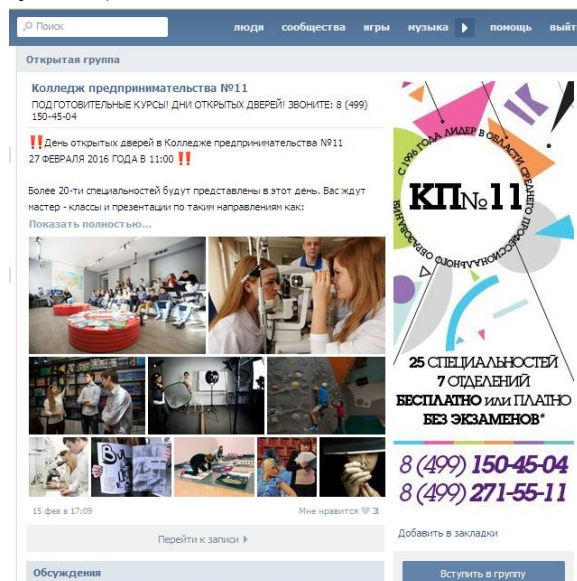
Поиск

люди сообщества игры музыка помощь выйти

Открытая группа

Колледж предпринимательства №11

ПОДГОТОВИТЕЛЬНЫЕ КУРСЫ! ДНИ ОТКРЫТЫХ ДВЕРЕЙ! ЗВОНИТЕ: 8 (499) 150-45-04

‼️День открытых дверей в Колледже предпринимательства №11
27 ФЕВРАЛЯ 2016 ГОДА В 11:00 ‼️

Более 20-ти специальностей будут представлены в этот день. Вас ждут мастер - классы и презентации по таким направлениям как:

Показать полностью...

15 фев в 17:09

Мне нравится 3

Перейти к записи

Обсуждения

С 1996 ГОДА ЛИДЕР В ОБЛАСТИ СРЕДНЕГО ПРОФЕССИОНАЛЬНОГО ОБРАЗОВАНИЯ

КП№11

25 СПЕЦИАЛЬНОСТЕЙ
7 ОТДЕЛЕНИЙ
БЕСПЛАТНО или ПЛАТНО
БЕЗ ЭКЗАМЕНОВ*

8 (499) 150-45-04
8 (499) 271-55-11

Добавить в закладки

Вступить в группу